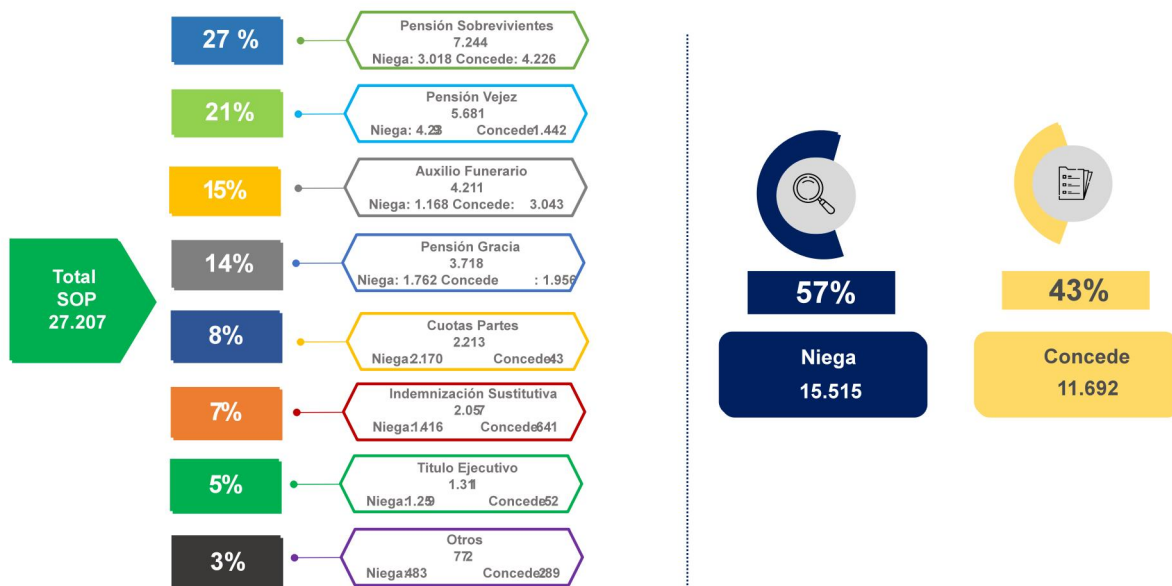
Total SOP 27.207

27 %
Pensión Sobrevivientes
7.244
Niega: 3.018 Concede: 4.226

21%
Pensión Vejez
5.681
Niega: 4.239 Concede 1.442

15%
Auxilio Funerario
4.211
Niega: 1.168 Concede: 3.043

14%
Pensión Gracia
3.718
Niega: 1.762 Concede : 1.956

8%
Cuotas Partes
2.213
Niega 2.170 Concede 43

7%
Indemnización Sustitutiva
2.057
Niega 1.416 Concede 641

5%
Titulo Ejecutivo
1.311
Niega 1.259 Concede 52

3%
Otros
772
Niega 483 Concede 289

57%
Niega
15.515

43%
Concede
11.692